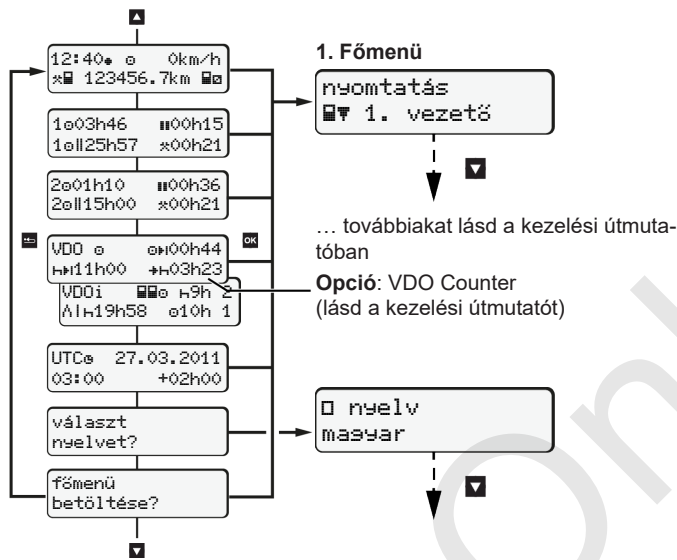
12:40 0km/h
123456.7km

1 03h46 00h15
1 25h57 00h21

2 01h10 00h36
2 15h00 00h21

VDO 00h44
11h00 03h23

VDOi 9h 2
19h58 10h 1

UTC 27.03.2011
03:00 +02h00

választ
nyelvet?

főmenü
betöltése?

1. Főmenü

nyomtatás
1. vezető

… továbbiakat lásd a kezelési útmutatóban

**Opció**: VDO Counter
(lásd a kezelési útmutatót)

nyelv
magyar